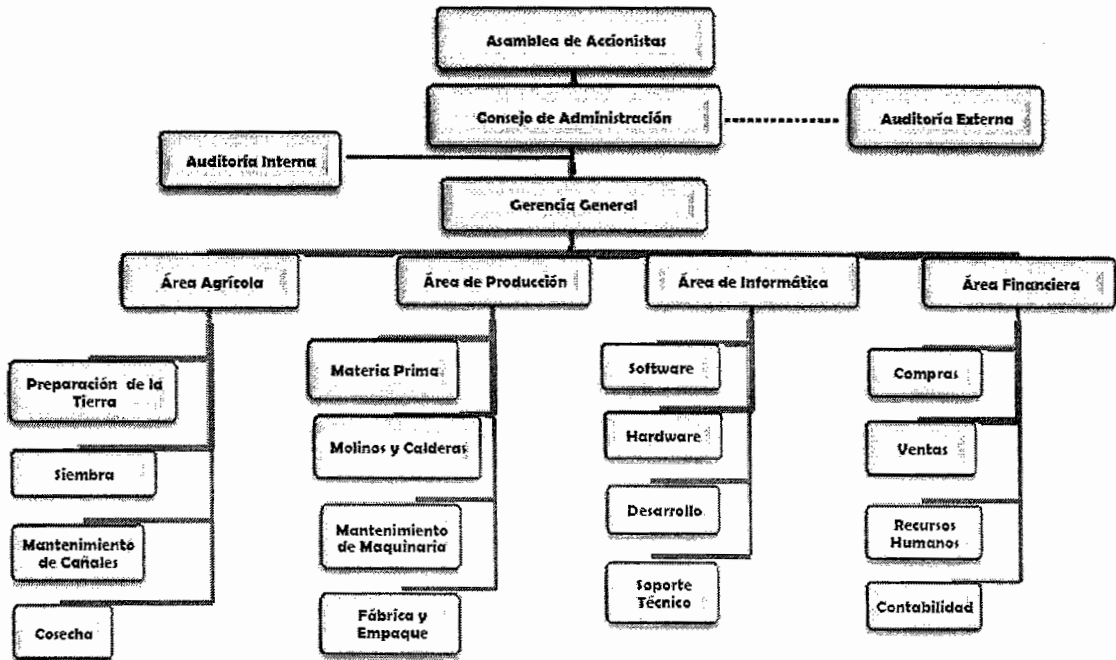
Asamblea de Accionistas

Consejo de Administración

Auditoría Externa

Auditoría Interna

Gerencia General

Área Agrícola

Preparación de la Tierra

Siembra

Mantenimiento de Cañales

Cosecha

Área de Producción

Materia Prima

Molinos y Calderas

Mantenimiento de Maquinaria

Fábrica y Empaque

Área de Informática

Software

Hardware

Desarrollo

Soporte Técnico

Área Financiera

Compras

Ventas

Recursos Humanos

Contabilidad